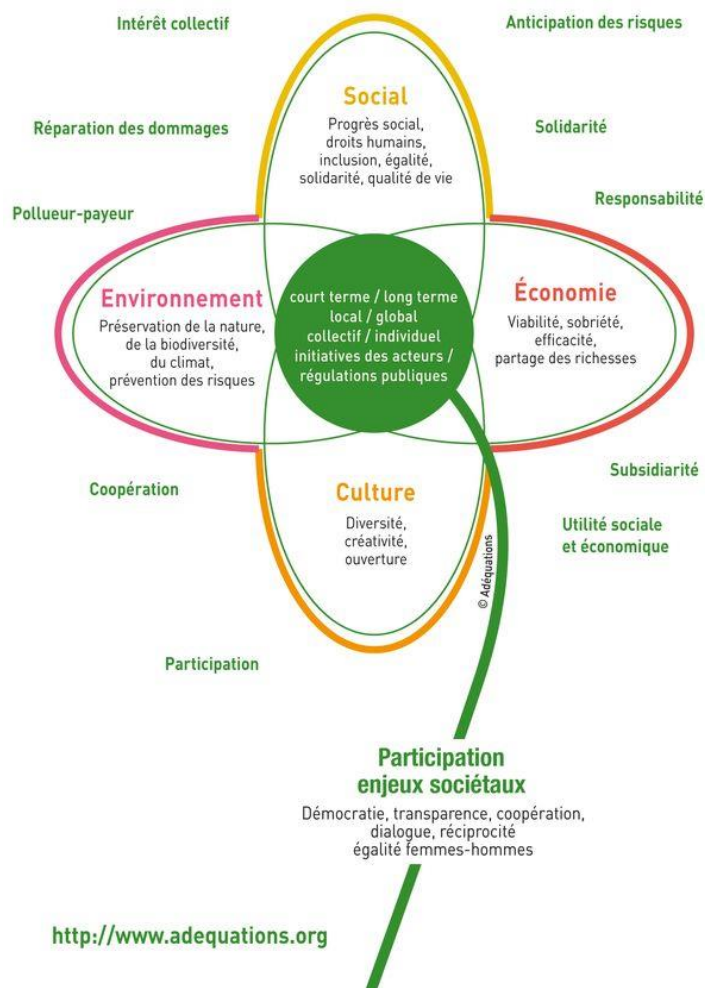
Intérêt collectif

Anticipation des risques

Social

Progrès social, droits humains, inclusion, égalité, solidarité, qualité de vie

Réparation des dommages

Solidarité

Pollueur-payeur

Responsabilité

Environnement

Préservation de la nature, de la biodiversité, du climat, prévention des risques

court terme / long terme
local / global
collectif / individuel
initiatives des acteurs / régulations publiques

Économie

Viabilité, sobriété, efficacité, partage des richesses

Subsidiarité

Coopération

Culture

Diversité, créativité, ouverture

Utilité sociale et économique

© Adéquations

Participation

Participation
enjeux sociétaux

Démocratie, transparence, coopération, dialogue, réciprocité
égalité femmes-hommes

http://www.adequations.org